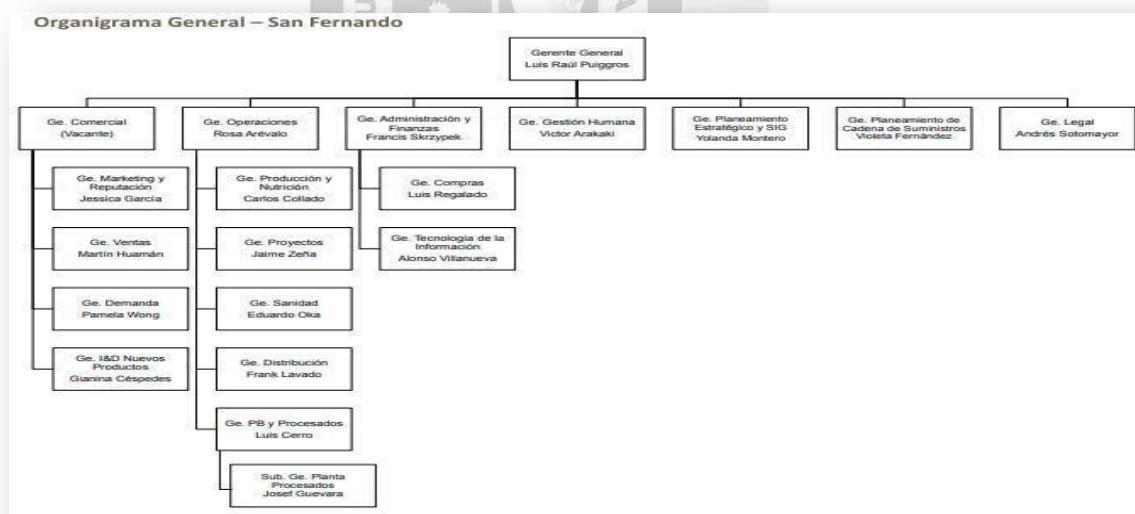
Organigrama General – San Fernando

Gerente General
Luis Raúl Puiggros

Ge. Comercial
(Vacante)

Ge. Marketing y Reputación
Jessica García

Ge. Ventas
Martín Huamán

Ge. Demanda
Pamela Wong

Ge. I&D Nuevos Productos
Gianina Céspedes

Ge. Operaciones
Rosa Arévalo

Ge. Producción y Nutrición
Carlos Collado

Ge. Proyectos
Jaime Zeña

Ge. Sanidad
Eduardo Oka

Ge. Distribución
Frank Lavado

Ge. PB y Procesados
Luis Cerro

Sub. Ge. Planta Procesados
Josef Guevara

Ge. Administración y Finanzas
Francis Skrzypek

Ge. Compras
Luis Regalado

Ge. Tecnología de la Información
Alonso Villanueva

Ge. Gestión Humana
Victor Arakaki

Ge. Planeamiento Estratégico y SIG
Yolanda Montero

Ge. Planeamiento de Cadena de Suministros
Violeta Fernández

Ge. Legal
Andrés Sotomayor